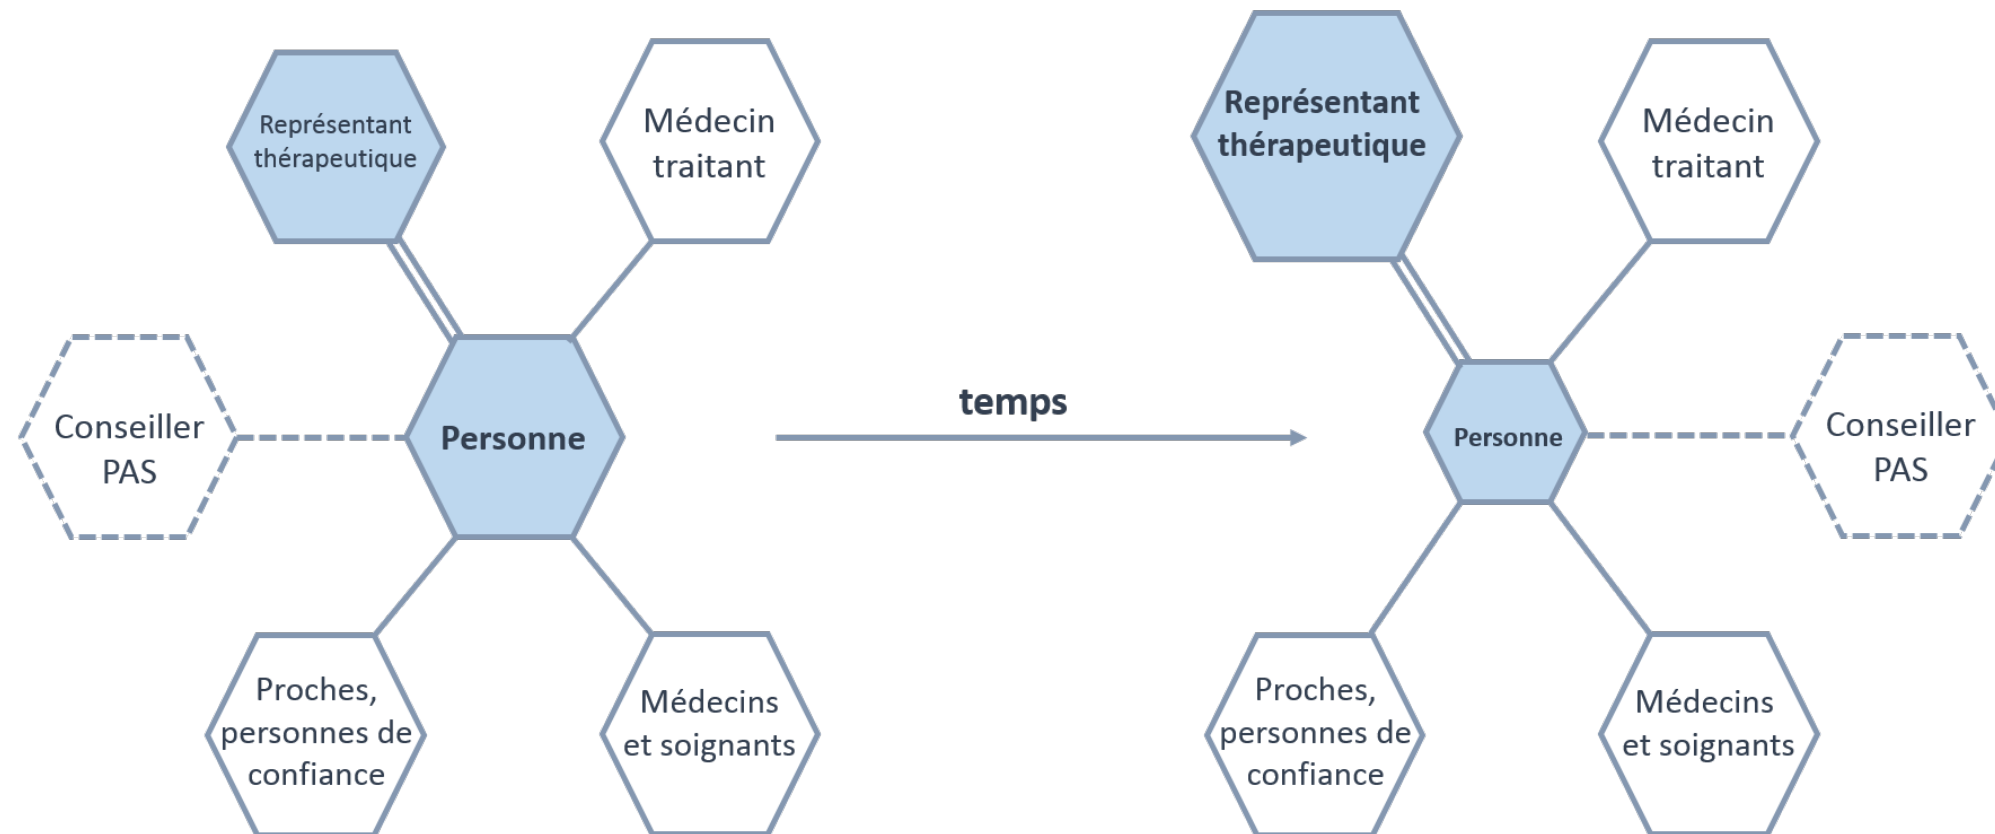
Représentant thérapeutique

Médecin traitant

Conseiller PAS

Personne

Proches, personnes de confiance

Médecins et soignants

temps

Représentant thérapeutique

Médecin traitant

Personne

Conseiller PAS

Proches, personnes de confiance

Médecins et soignants